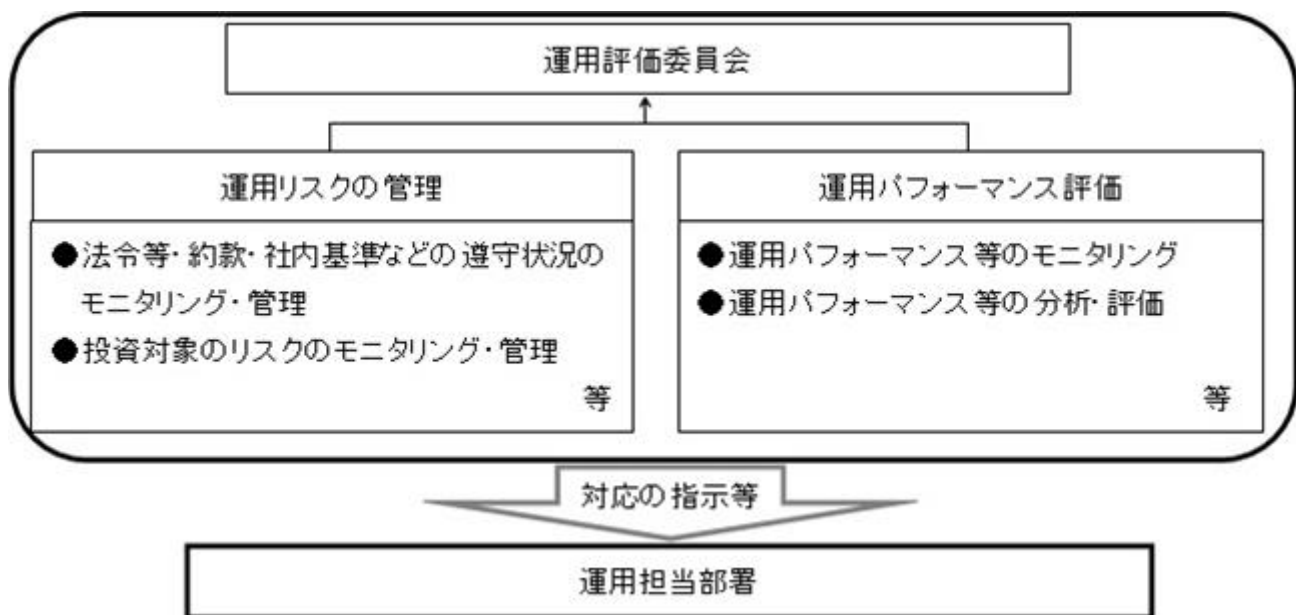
運用評価委員会

運用リスクの管理

●法令等・約款・社内基準などの遵守状況のモニタリング・管理
●投資対象のリスクのモニタリング・管理
等

運用パフォーマンス評価

●運用パフォーマンス等のモニタリング
●運用パフォーマンス等の分析・評価
等

対応の指示等

運用担当部署